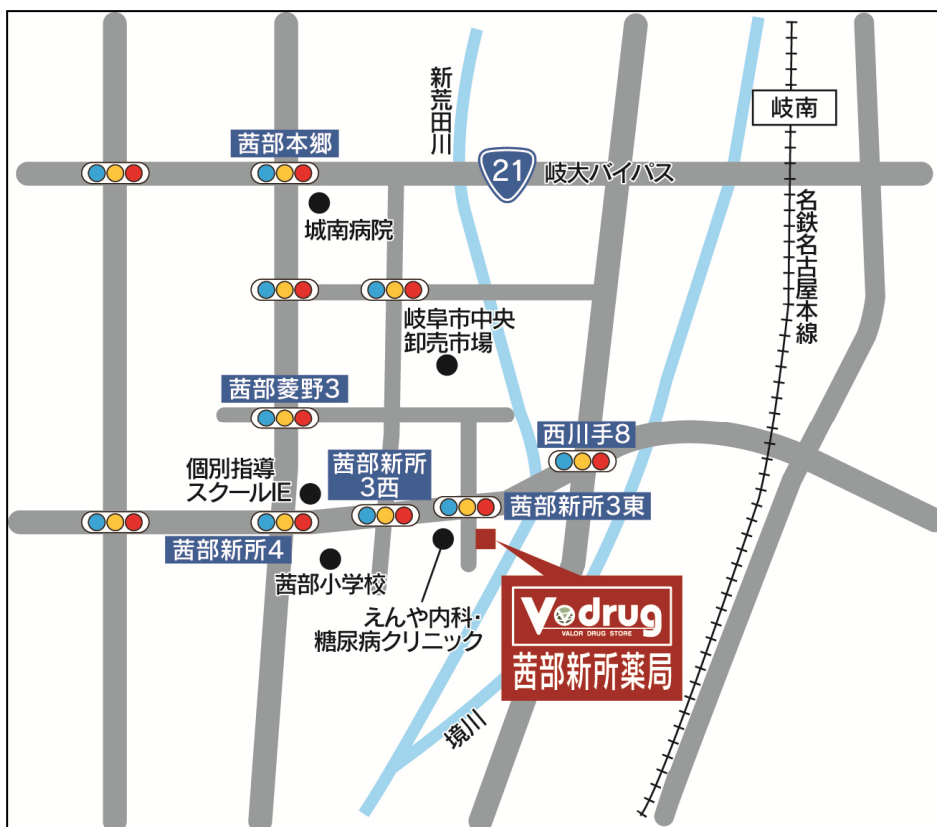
新荒田川

岐南

茜部本郷

21

岐大バイパス

名鉄名古屋本線

城南病院

岐阜市中央卸売市場

茜部菱野3

西川手8

個別指導スクールIE

茜部新所3西

茜部新所3東

茜部新所4

茜部小学校

えんや内科・糖尿病クリニック

V drug
VALOR DRUG STORE
茜部新所薬局

境川